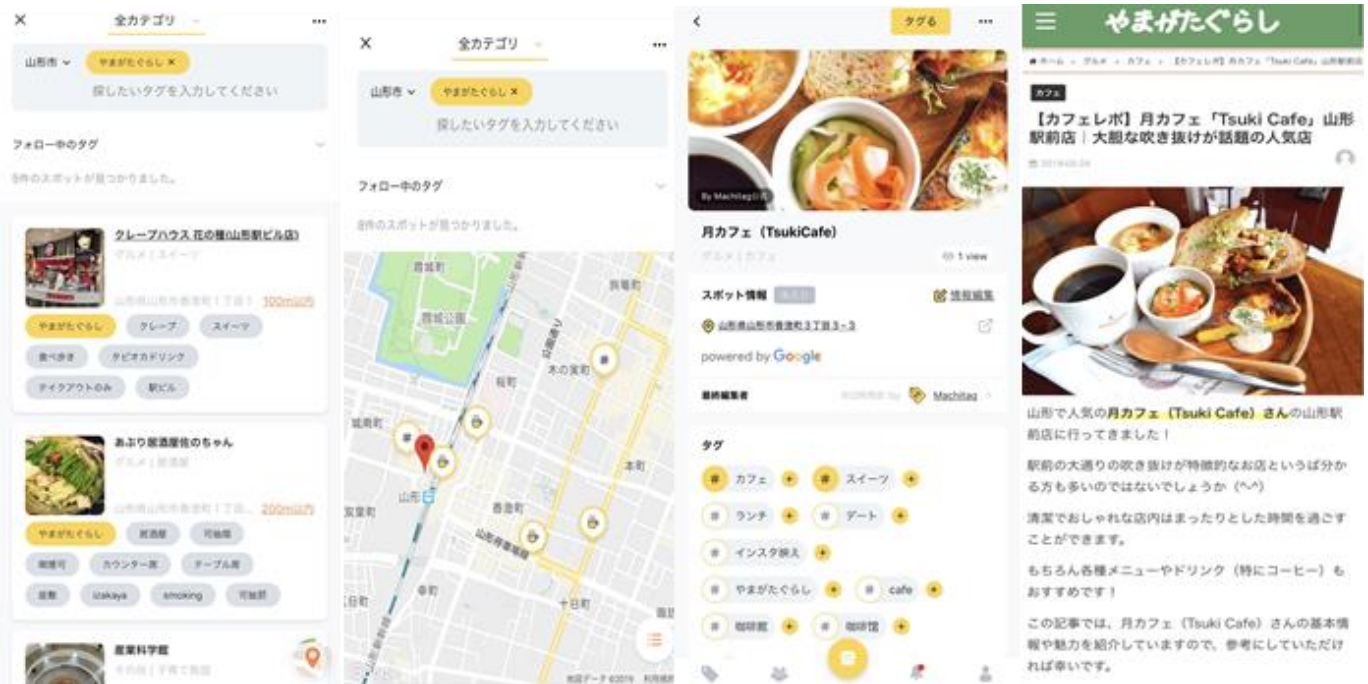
×
全カテゴリ
···
山形市
やまがたぐらし ×
探したいタグを入力してください
フォロー中のタグ
8件のスポットが見つかりました。
クレープハウス 花の種(山形駅ビル店)
グルメ | スイーツ
山形県山形市香澄町1丁目1 100m以内
やまがたぐらし
クレープ
スイーツ
食べ歩き
タピオカドリンク
テイクアウトのみ
駅ビル
あぶり居酒屋佐のちゃん
グルメ | 居酒屋
山形県山形市香澄町1丁目 200m以内
やまがたぐらし
居酒屋
可能
喫煙可
カウンター席
テーブル席
座敷
izakaya
smoking
可能席
産業科学館
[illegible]

×
全カテゴリ
···
山形市
やまがたぐらし ×
探したいタグを入力してください
フォロー中のタグ
8件のスポットが見つかりました。
霞城町
霞城公園
城南町
桜町
木の実町
本町
山形
香澄町
双葉町
十日町
旅篭町
城北町
地図データ ©2019 利用規約

タグる
···
By Machitag公式
月カフェ (TsukiCafe)
グルメ | カフェ
1 view
スポット情報
情報編集
山形県山形市香澄町3丁目3-3
powered by Google
最終編集者
Machitag
タグ
カフェ
スイーツ
ランチ
デート
インスタ映え
やまがたぐらし
cafe
珈琲館
珈琲館

やまがたぐらし
ホーム › グルメ › カフェ › 【カフェレポ】月カフェ「Tsuki Cafe」山形駅前店
カフェ
【カフェレポ】月カフェ「Tsuki Cafe」山形駅前店|大胆な吹き抜けが話題の人気店
2019.09.04
山形で人気の月カフェ(Tsuki Cafe)さんの山形駅前店に行ってきました!
駅前の大通りの吹き抜けが特徴的なお店といえば分かる方も多いのではないでしょうか(^-^)
清潔でおしゃれな店内はまったりとした時間を過ごすことができます。
もちろん各種メニューやドリンク(特にコーヒー)もおすすめです!
この記事では、月カフェ(Tsuki Cafe)さんの基本情報や魅力を紹介していますので、参考にしていただければ幸いです。